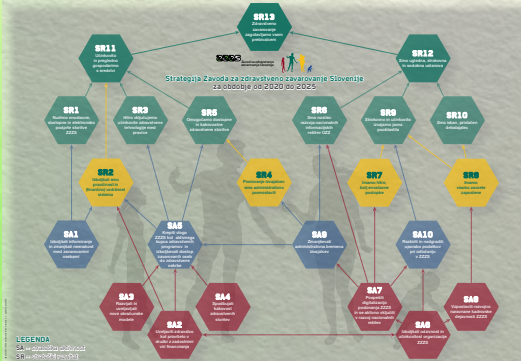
SR13
Zdravstveno zavarovanje zagotavljamo vsem prebivalcem

SR11
Učinkovito in pregledno gospodarimo s sredstvi

SR12
Smo ugledna, strokovna in zaupanja vredna institucija

Strategija Zavoda za zdravstveno zavarovanje Slovenije za obdobje od 2020 do 2025

SR1
Sodimo strateško, ekonomsko in strokovno pravice storitev ZZZS

SR3
Smo učinkoviti in v koraku z razvojem zdravstvenih tehnologij

SR5
Omogočamo dostopnost in kakovostne zdravstvene storitve

SR6
Smo vodilni razvijalci informacijskih rešitev ZZZS

SR9
Učinkovito in uspešno izvajamo javna pooblastila

SR10
Smo hitri, prijazni in zanesljivi

SR2
Uveljavili smo preudarno in finančno vzdržno sistemsko ureditev

SR4
Preudarno izvajamo smo administrativne postopke

SR7
Imamo hitre, zanesljive postopke

SR8
Imamo visoko zaupanje zavarovancev

SA1
Uvajamo učinkovite informacijske sisteme in podpiramo ...

SA5
Konkretna dopolnila ZZZS kot aktivnega kupca zdravstvenih programov in storitev ...

SA9
Zmanjšujemo administrativna bremena

SA10
Razvijamo in nadgrajujemo ...

SA3
Razvijati in uveljavljati nove zdravstvene modele

SA4
Spodbujati kakovost zdravstvenih storitev

SA2
Uveljaviti ...

SA7
Prenoviti in digitalizirati postopke ZZZS ...

SA6
Uveljaviti ...

SA8
Vzpostaviti ...

LEGENDA
SR ...
SA ...